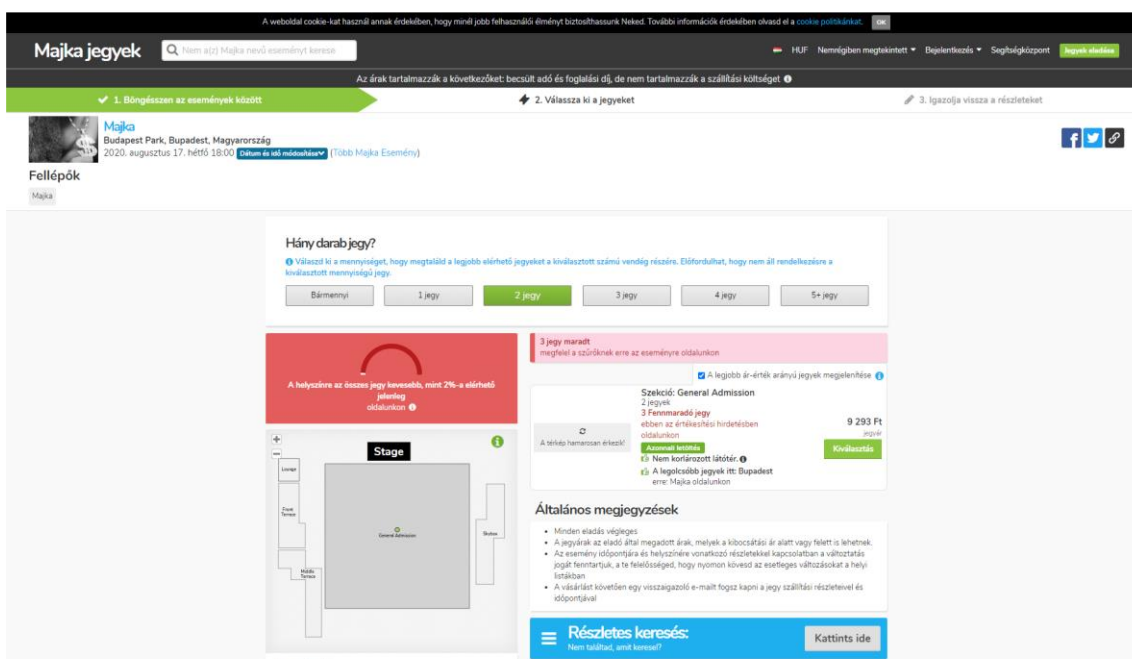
A weboldal cookie-kat használ annak érdekében, hogy minél jobb felhasználói élményt biztosíthassunk Neked. További információk érdekében olvasd el a cookie politikánkat. OK

Majka jegyek

Nem a(z) Majka nevű eseményt keresse

HUF Nemzetiségben megtekintett Bejelentkezés Segítségközpont Jegyek eladása

Az árak tartalmazzák a következőket: becsült adó és foglalási díj, de nem tartalmazzák a szállítási költséget

1. Böngésszen az események között

2. Válassza ki a jegyeket

3. Igazolja vissza a részleteket

Majka
Budapest Park, Bupadest, Magyarország
2020. augusztus 17. hétfő 18:00 Dátum és idő módosítása (Több Majka Esemény)

Fellépők

Majka

Hány darab jegy?

Válaszd ki a mennyiséget, hogy megtaláld a legjobb elérhető jegyeket a kiválasztott számú vendég részére. Előfordulhat, hogy nem áll rendelkezésre a kiválasztott mennyiségű jegy.

Bármennyi | 1 jegy | 2 jegy | 3 jegy | 4 jegy | 5+ jegy

A helyszínre az összes jegy kevesebb, mint 2%-a elérhető jelenleg oldalunkon

Stage

Lounge

Front Terrace

General Admission

Studios

Middle Terrace

3 jegy maradt
megfelel a szűrőknek erre az eseményre oldalunkon

A legjobb ár-érték arányú jegyek megjelenítése

A térkép hamarosan érkezik!

Szekció: General Admission
2 jegyek
3 Fennmaradó jegy
ebben az értékesítési hirdetésben oldalunkon
Azonnali letöltés
Nem korlátozott látótér.
A legolcsóbb jegyek itt: Bupadest
erre: Majka oldalunkon

9 293 Ft
jegyár

Kiválasztás

Általános megjegyzések

• Minden eladás végleges
• A jegyárak az eladó által megadott árak, melyek a kibocsátási ár alatt vagy felett is lehetnek.
• Az esemény időpontjára és helyszínére vonatkozó részletekkel kapcsolatban a változtatás jogát fenntartjuk, a te felelősséged, hogy nyomon kövesd az esetleges változásokat a helyi listákban
• A vásárlást követően egy visszaigazoló e-mailt fogsz kapni a jegy szállítási részleteivel és időpontjával

Részletes keresés:
Nem találtad, amit keresel?

Kattints ide